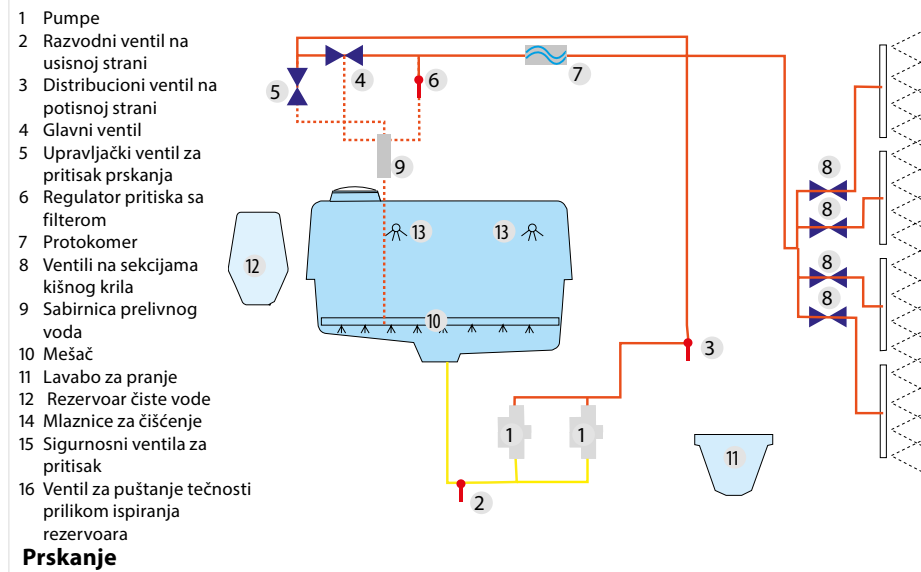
1 Pumpe
2 Razvodni ventil na usisnoj strani
3 Distribucioni ventil na potisnoj strani
4 Glavni ventil
5 Upravljački ventil za pritisak prskanja
6 Regulator pritiska sa filterom
7 Protokomer
8 Ventili na sekcijama kišnog krila
9 Sabirnica prelivnog voda
10 Mešač
11 Lavabo za pranje
12 Rezervoar čiste vode
14 Mlaznice za čišćenje
15 Sigurnosni ventila za pritisak
16 Ventil za puštanje tečnosti prilikom ispiranja rezervoara

Prskanje

5 4 6 7 9 13 13 12 10 8 8 8 8 3 1 1 11 2